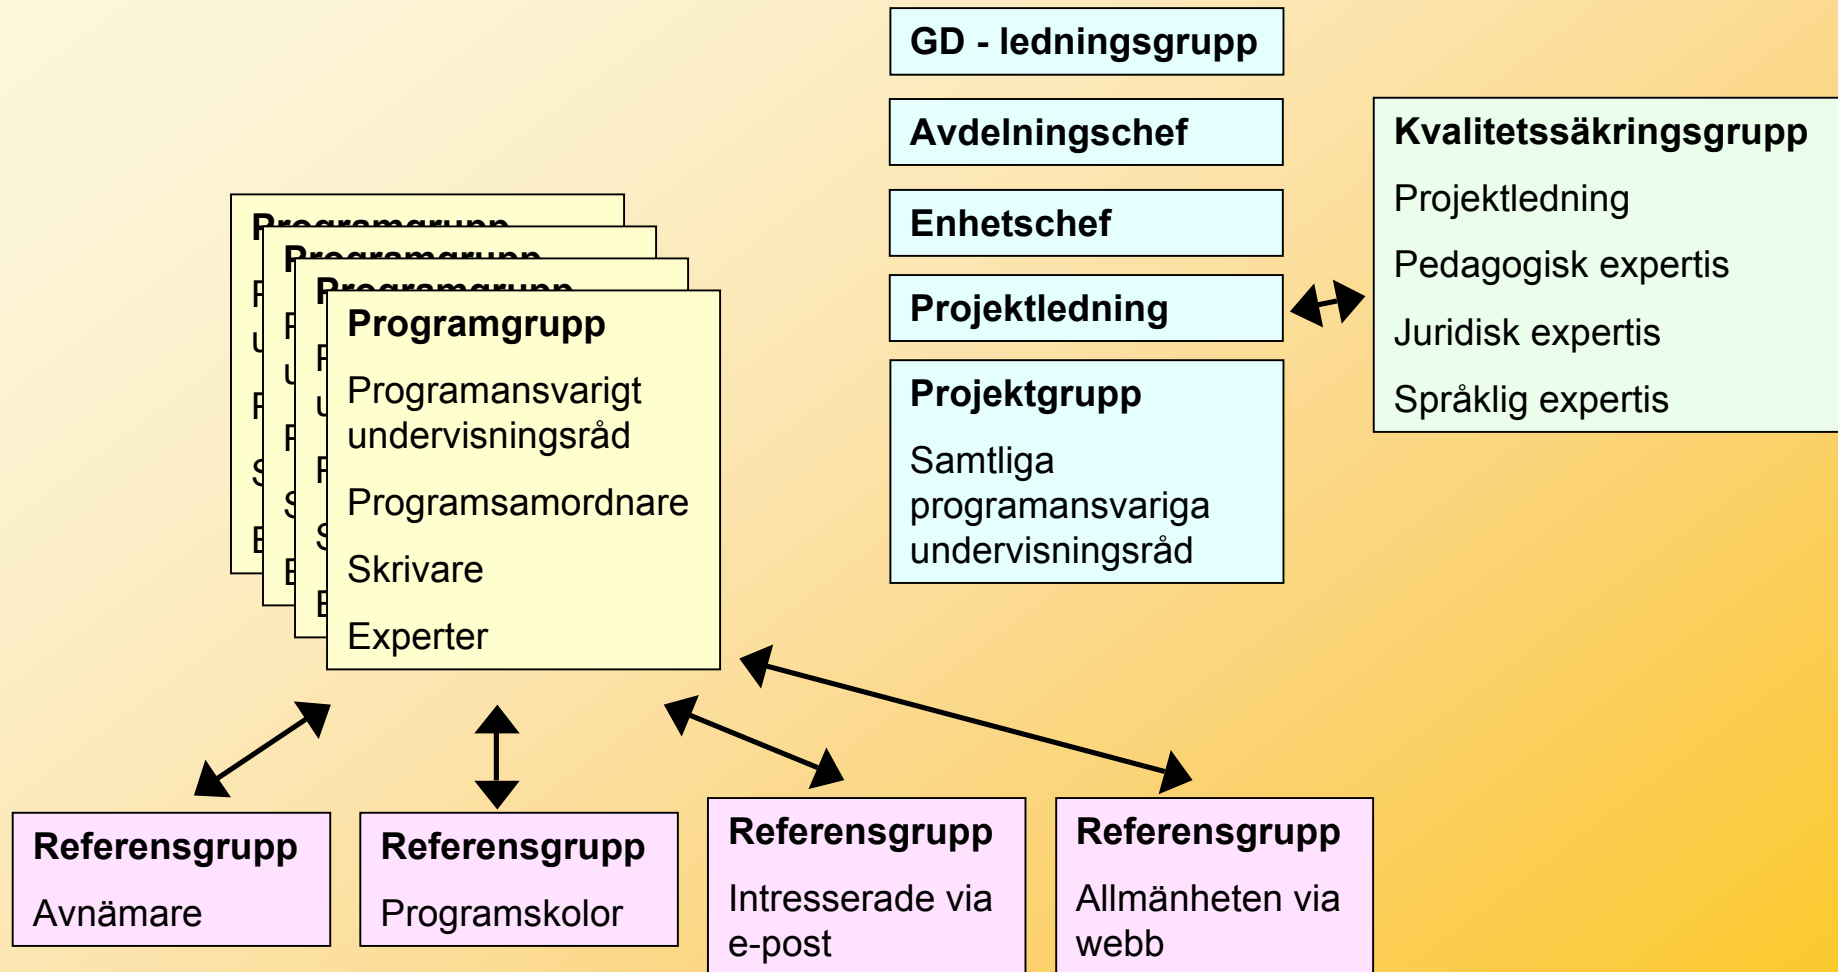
GD - ledningsgrupp

Avdelningschef

Enhetschef

Projektledning

Projektgrupp

Samtliga programansvariga undervisningsråd

Kvalitetssäkringsgrupp

Projektledning

Pedagogisk expertis

Juridisk expertis

Språklig expertis

Programgrupp

Programgrupp

Programgrupp

Programgrupp

Programansvarigt undervisningsråd

Programsamordnare

Skrivare

Experter

Referensgrupp

Avnämare

Referensgrupp

Programskolor

Referensgrupp

Intresserade via e-post

Referensgrupp

Allmänheten via webb